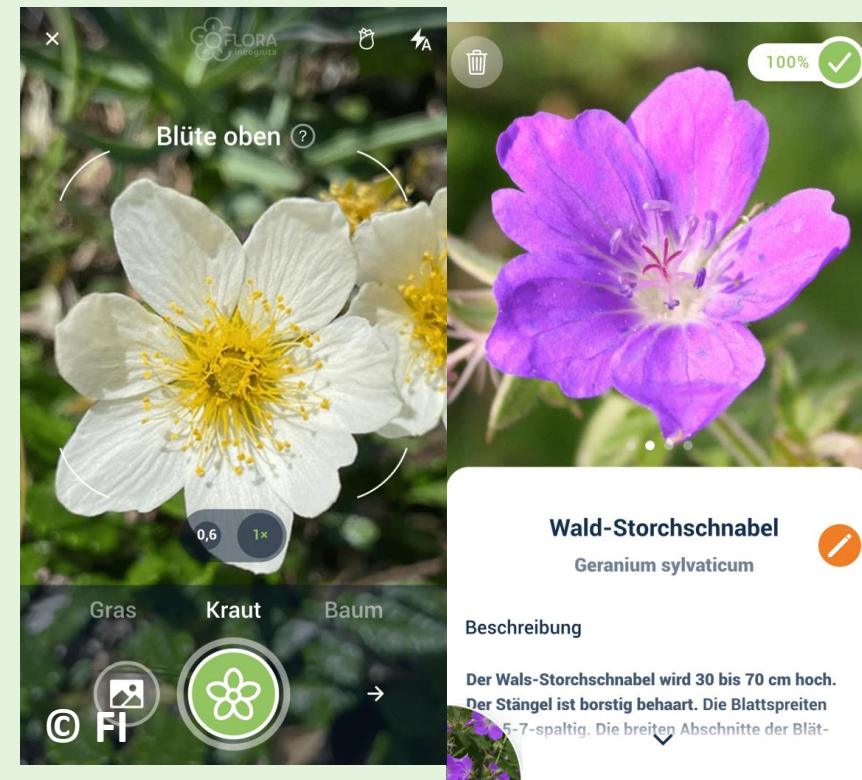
×

FLORA incognita

Blüte oben ?

0,6 1×

Gras Kraut Baum

→

© FI

100%

Wald-Storchschnabel

Geranium sylvaticum

Beschreibung

Der Wals-Storchschnabel wird 30 bis 70 cm hoch. Der Stängel ist borstig behaart. Die Blattspreiten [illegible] 5-7-spaltig. Die breiten Abschnitte der Blät-